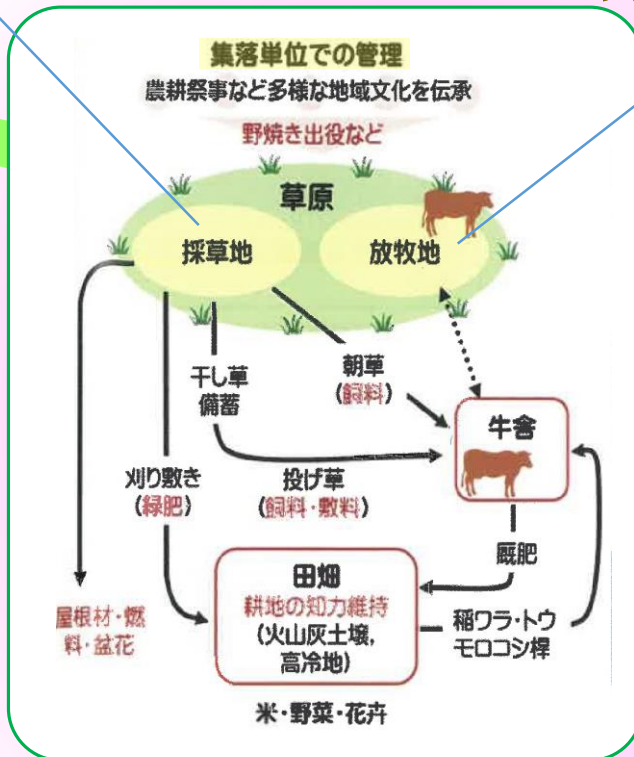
集落単位での管理
農耕祭事など多様な地域文化を伝承

野焼き出役など

草原

採草地

放牧地

干し草
備蓄

朝草
(飼料)

牛舎

刈り敷き
(緑肥)

投げ草
(飼料・敷料)

厩肥

屋根材・燃料・盆花

田畑
耕地の知力維持
(火山灰土壌,
高冷地)

稲ワラ・トウモロコシ桿

米・野菜・花卉